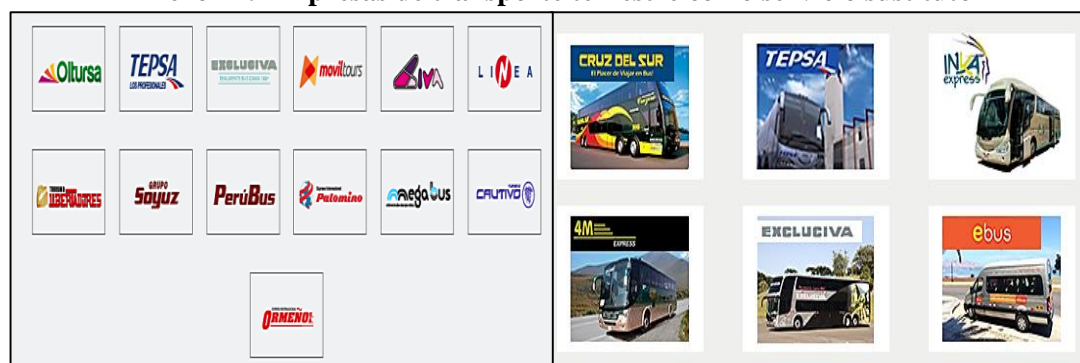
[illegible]

Oltursa

TEPSA
LOS PROFESIONALES

EXCLUSIVA
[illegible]

moviltours

CIVA

LINEA

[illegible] LIBERTADORES

GRUPO
Soyuz

PerúBus

Palomino

megabus

CAUTIVO

ORMEÑO

CRUZ DEL SUR
El Placer de Viajar en Bus!

TEPSA

INKA express

4M EXPRESS

EXCLUCIVA

ebus